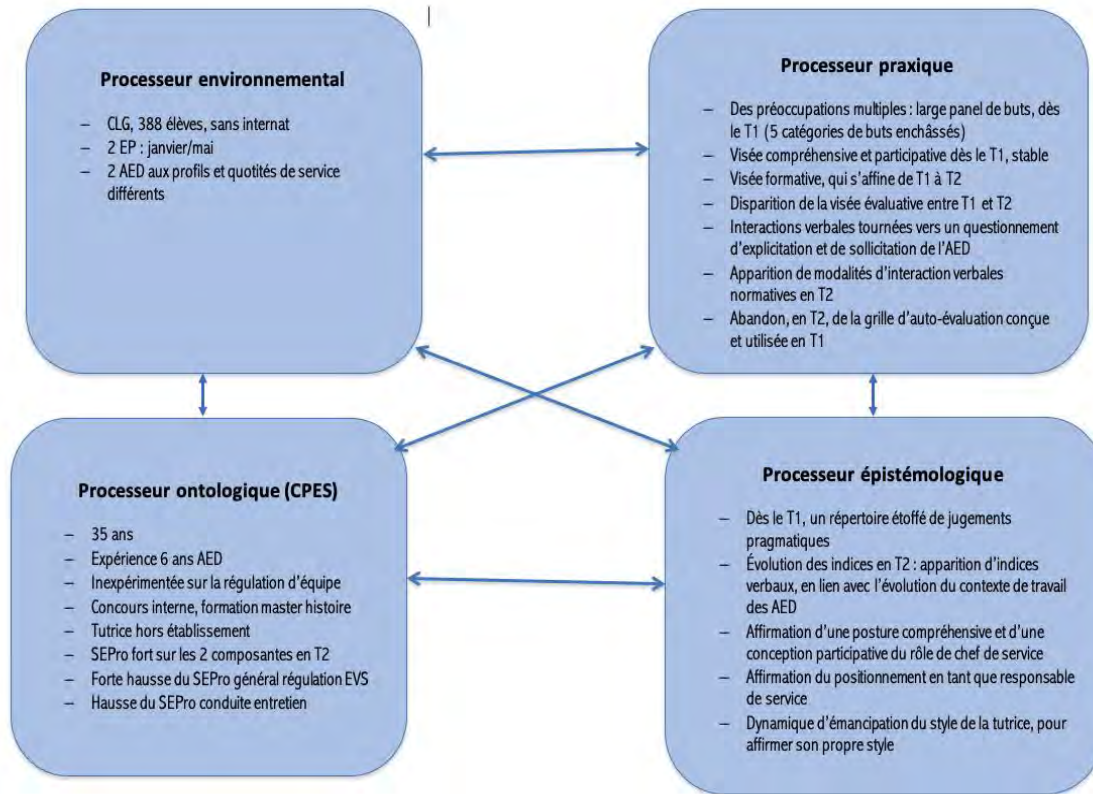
**Processeur environnemental**

– CLG, 388 élèves, sans internat
– 2 EP : janvier/mai
– 2 AED aux profils et quotités de service différents

**Processeur praxique**

– Des préoccupations multiples : large panel de buts, dès le T1 (5 catégories de buts enchâssés)
– Visée compréhensive et participative dès le T1, stable
– Visée formative, qui s'affine de T1 à T2
– Disparition de la visée évaluative entre T1 et T2
– Interactions verbales tournées vers un questionnement d'explicitation et de sollicitation de l'AED
– Apparition de modalités d'interaction verbales normatives en T2
– Abandon, en T2, de la grille d'auto-évaluation conçue et utilisée en T1

**Processeur ontologique (CPES)**

– 35 ans
– Expérience 6 ans AED
– Inexpérimentée sur la régulation d'équipe
– Concours interne, formation master histoire
– Tutrice hors établissement
– SEPro fort sur les 2 composantes en T2
– Forte hausse du SEPro général régulation EVS
– Hausse du SEPro conduite entretien

**Processeur épistémologique**

– Dès le T1, un répertoire étoffé de jugements pragmatiques
– Évolution des indices en T2 : apparition d'indices verbaux, en lien avec l'évolution du contexte de travail des AED
– Affirmation d'une posture compréhensive et d'une conception participative du rôle de chef de service
– Affirmation du positionnement en tant que responsable de service
– Dynamique d'émancipation du style de la tutrice, pour affirmer son propre style